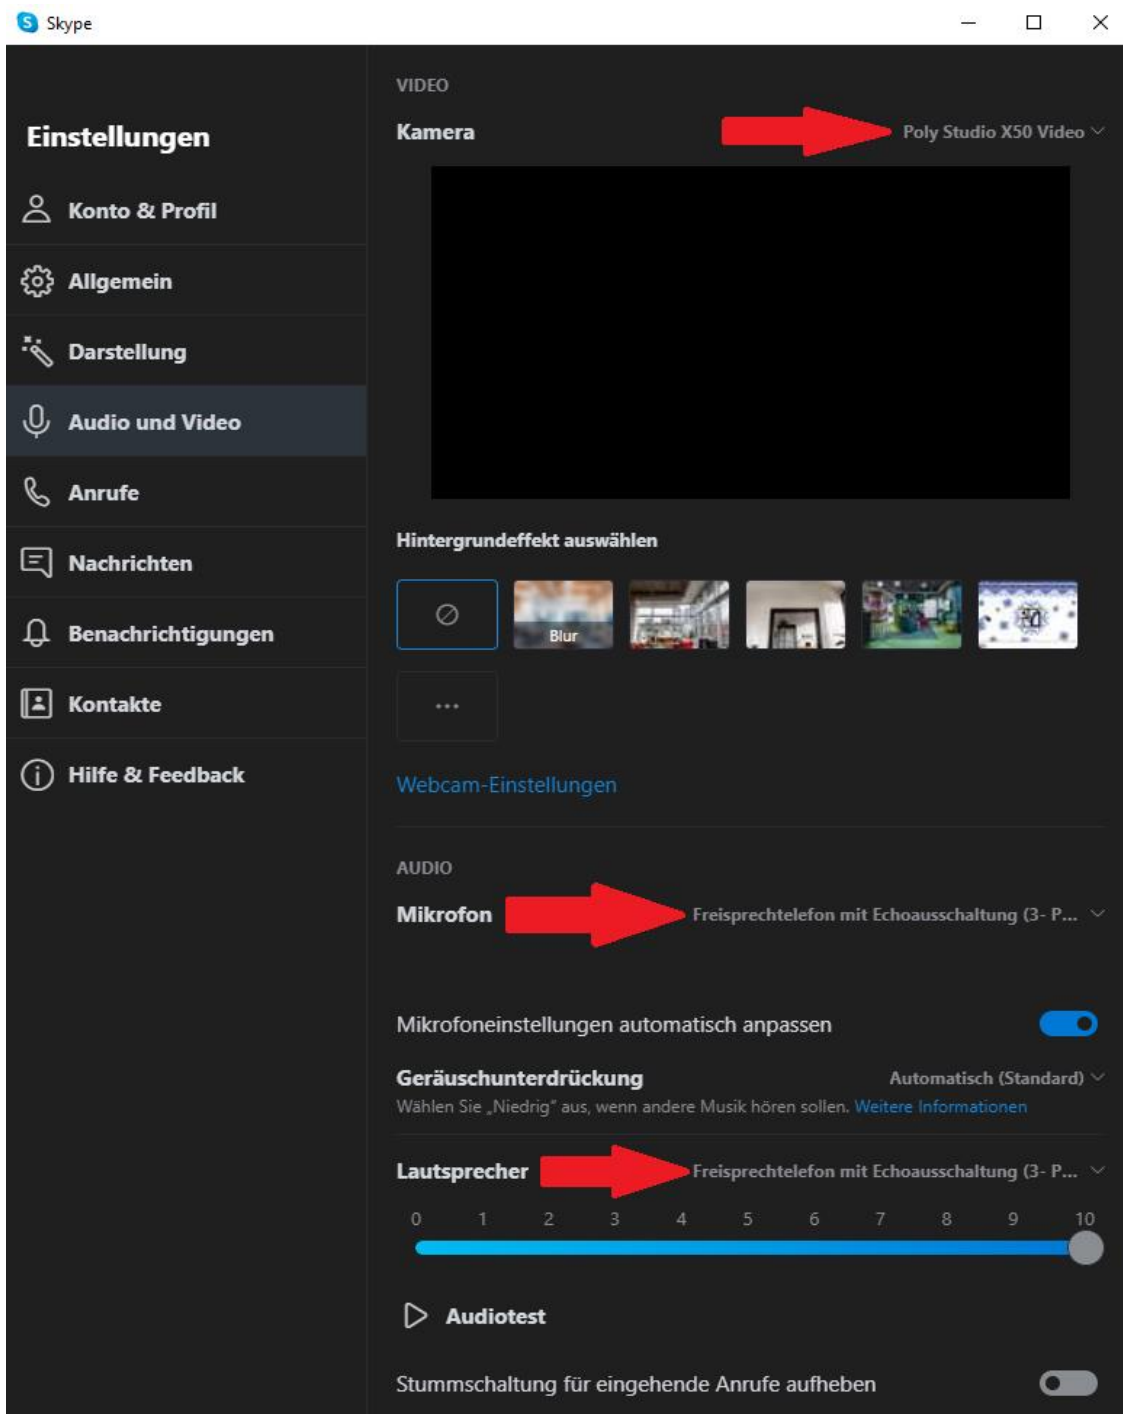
Skype

Einstellungen

Konto & Profil

Allgemein

Darstellung

Audio und Video

Anrufe

Nachrichten

Benachrichtigungen

Kontakte

Hilfe & Feedback

VIDEO

Kamera

Poly Studio X50 Video

Hintergrundeffekt auswählen

Blur

...

Webcam-Einstellungen

AUDIO

Mikrofon

Freisprechtelefon mit Echoausschaltung (3- P...

Mikrofoneinstellungen automatisch anpassen

Geräuschunterdrückung

Automatisch (Standard)

Wählen Sie „Niedrig" aus, wenn andere Musik hören sollen. Weitere Informationen

Lautsprecher

Freisprechtelefon mit Echoausschaltung (3- P...

0 1 2 3 4 5 6 7 8 9 10

Audiotest

Stummschaltung für eingehende Anrufe aufheben